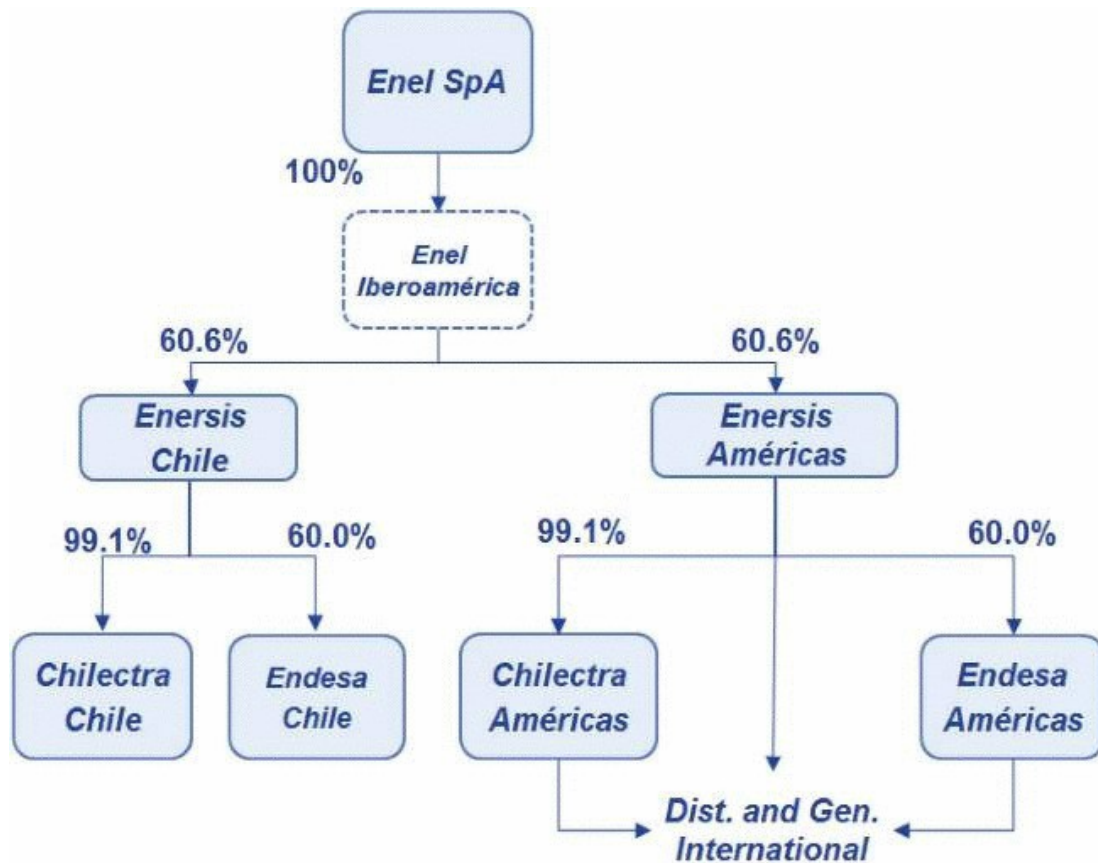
Enel SpA

100%

Enel Iberoamérica

60.6%

60.6%

Enersis Chile

Enersis Américas

99.1%

60.0%

99.1%

60.0%

Chilectra Chile

Endesa Chile

Chilectra Américas

Endesa Américas

Dist. and Gen. International